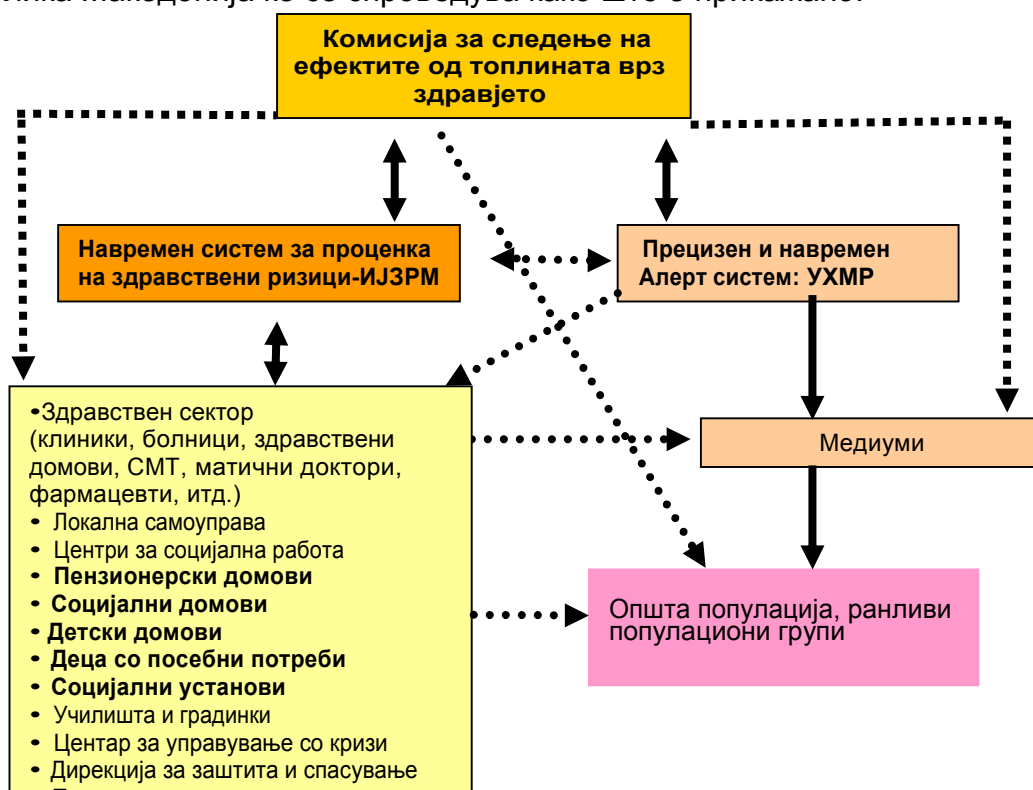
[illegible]

Комисија за следење на ефектите од топлината врз здравјето

Навремен систем за проценка на здравствени ризици-ИЈЗРМ

Прецизен и навремен Алерт систем: УХМР

•Здравствен сектор (клиники, болници, здравствени домови, СМТ, матични доктори, фармацевти, итд.)
• Локална самоуправа
• Центри за социјална работа
• Пензионерски домови
• Социјални домови
• Детски домови
• Деца со посебни потреби
• Социјални установи
• Училишта и градинки
• Центар за управување со кризи
• Дирекција за заштита и спасување
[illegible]

Медиуми

Општа популација, ранливи популациони групи